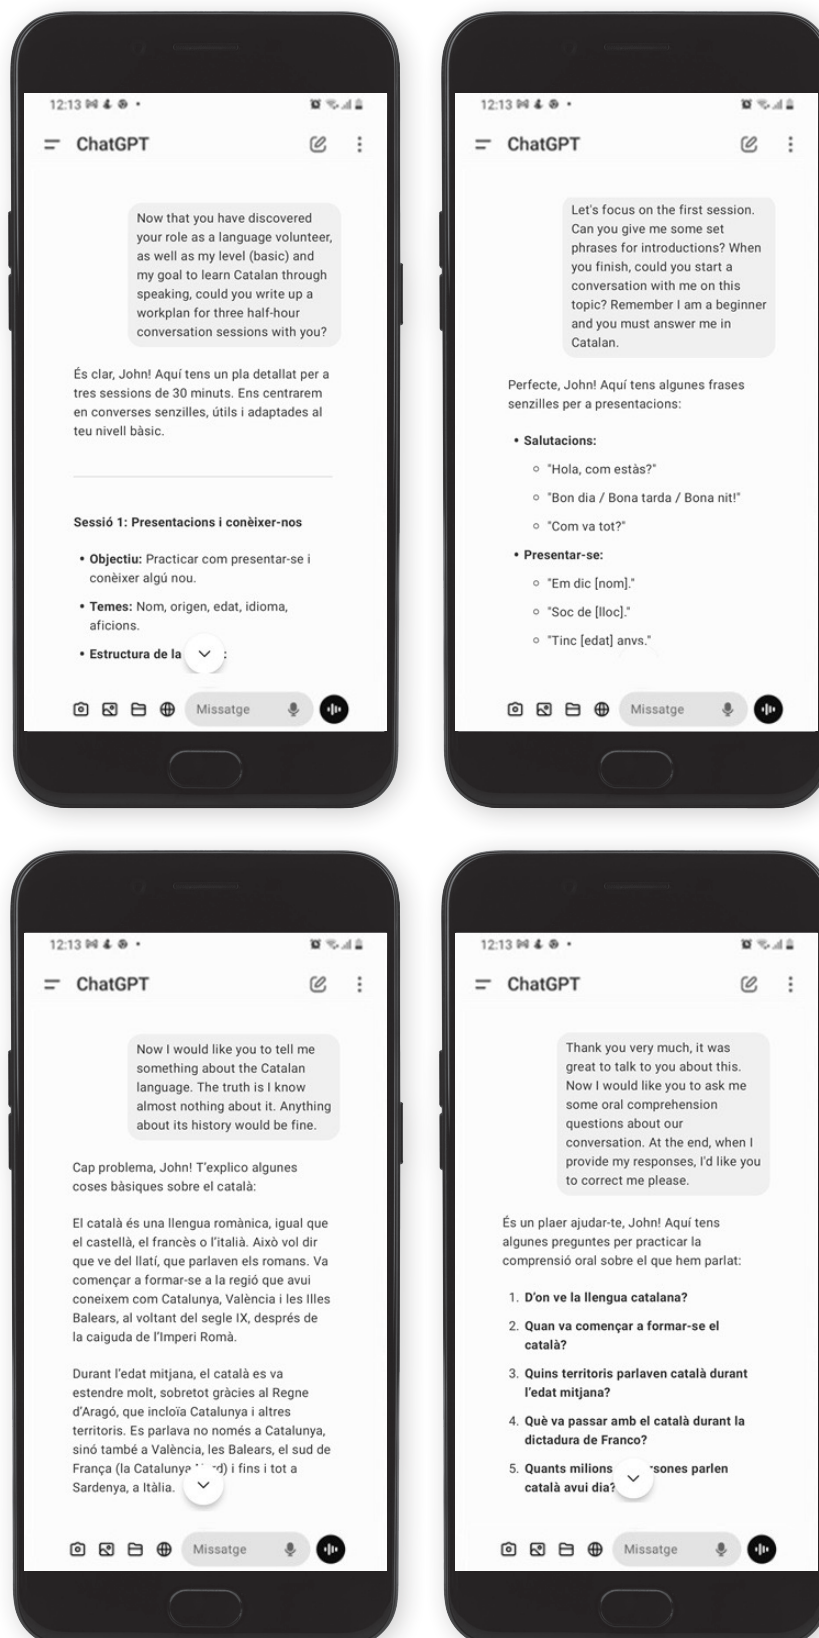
12:13

ChatGPT

Now that you have discovered your role as a language volunteer, as well as my level (basic) and my goal to learn Catalan through speaking, could you write up a workplan for three half-hour conversation sessions with you?

És clar, John! Aquí tens un pla detallat per a tres sessions de 30 minuts. Ens centrarem en converses senzilles, útils i adaptades al teu nivell bàsic.

Sessió 1: Presentacions i conèixer-nos

• Objectiu: Practicar com presentar-se i conèixer algú nou.
• Temes: Nom, origen, edat, idioma, aficions.
• Estructura de la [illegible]:

Missatge

12:13

ChatGPT

Let's focus on the first session. Can you give me some set phrases for introductions? When you finish, could you start a conversation with me on this topic? Remember I am a beginner and you must answer me in Catalan.

Perfecte, John! Aquí tens algunes frases senzilles per a presentacions:

• Salutacions:
◦ "Hola, com estàs?"
◦ "Bon dia / Bona tarda / Bona nit!"
◦ "Com va tot?"
• Presentar-se:
◦ "Em dic [nom]."
◦ "Soc de [lloc]."
◦ "Tinc [edat] anys."

Missatge

12:13

ChatGPT

Now I would like you to tell me something about the Catalan language. The truth is I know almost nothing about it. Anything about its history would be fine.

Cap problema, John! T'explico algunes coses bàsiques sobre el català:

El català és una llengua romànica, igual que el castellà, el francès o l'italià. Això vol dir que ve del llatí, que parlaven els romans. Va començar a formar-se a la regió que avui coneixem com Catalunya, València i les Illes Balears, al voltant del segle IX, després de la caiguda de l'Imperi Romà.

Durant l'edat mitjana, el català es va estendre molt, sobretot gràcies al Regne d'Aragó, que incloïa Catalunya i altres territoris. Es parlava no només a Catalunya, sinó també a València, les Balears, el sud de França (la Catalunya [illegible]) i fins i tot a Sardenya, a Itàlia.

Missatge

12:13

ChatGPT

Thank you very much, it was great to talk to you about this. Now I would like you to ask me some oral comprehension questions about our conversation. At the end, when I provide my responses, I'd like you to correct me please.

És un plaer ajudar-te, John! Aquí tens algunes preguntes per practicar la comprensió oral sobre el que hem parlat:

1. D'on ve la llengua catalana?
2. Quan va començar a formar-se el català?
3. Quins territoris parlaven català durant l'edat mitjana?
4. Què va passar amb el català durant la dictadura de Franco?
5. Quants milions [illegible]sones parlen català avui dia?

Missatge